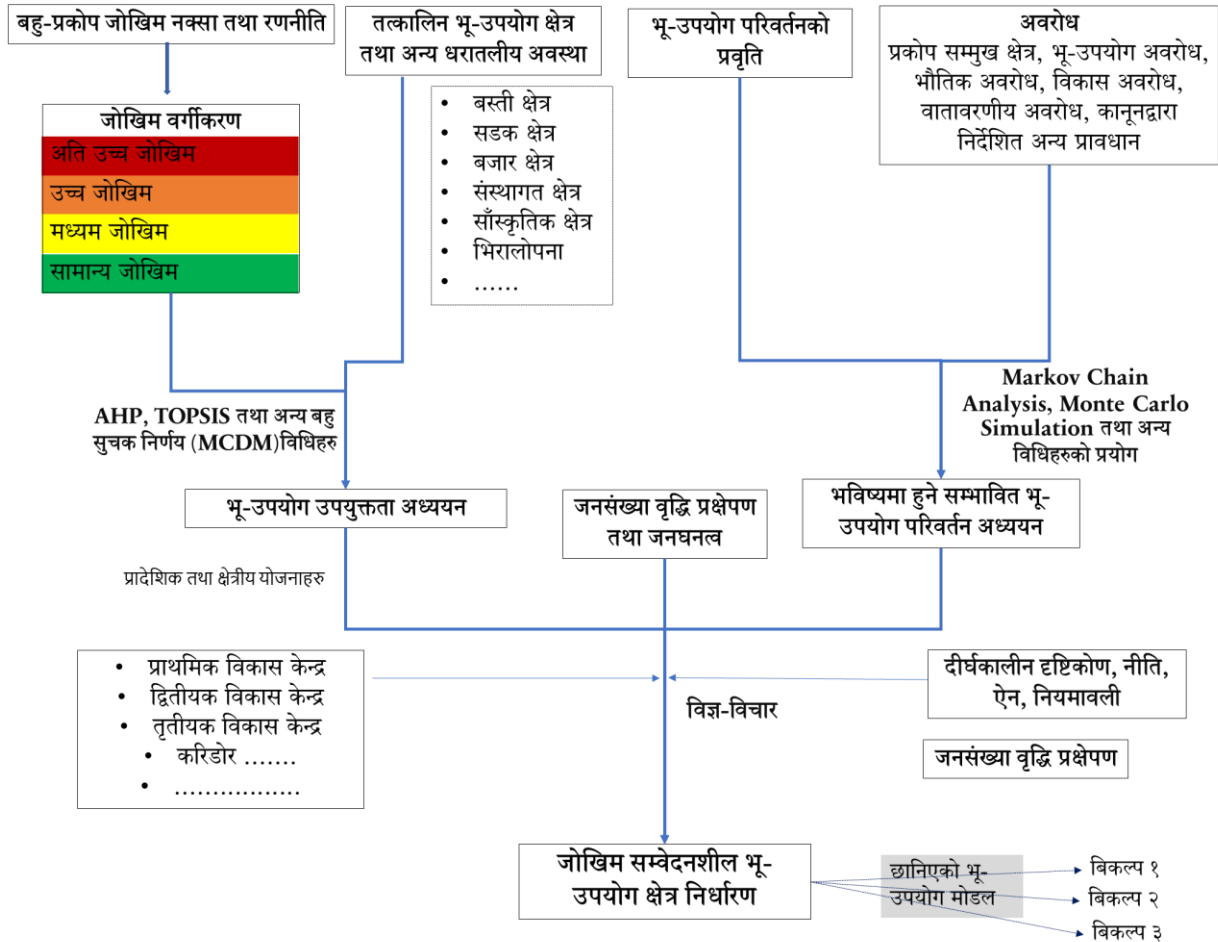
बहु-प्रकोप जोखिम नक्सा तथा रणनीति

तत्कालिन भू-उपयोग क्षेत्र तथा अन्य धरातलीय अवस्था

भू-उपयोग परिवर्तनको प्रवृति

अवरोध
प्रकोप सम्मुख क्षेत्र, भू-उपयोग अवरोध, भौतिक अवरोध, विकास अवरोध, वातावरणीय अवरोध, कानूनद्वारा निर्देशित अन्य प्रावधान

जोखिम वर्गीकरण
अति उच्च जोखिम
उच्च जोखिम
मध्यम जोखिम
सामान्य जोखिम

• बस्ती क्षेत्र
• सडक क्षेत्र
• बजार क्षेत्र
• संस्थागत क्षेत्र
• साँस्कृतिक क्षेत्र
• भिरालोपना
• ……

Markov Chain Analysis, Monte Carlo Simulation तथा अन्य विधिहरुको प्रयोग

AHP, TOPSIS तथा अन्य बहु सुचक निर्णय (MCDM)विधिहरु

भू-उपयोग उपयुक्तता अध्ययन

जनसंख्या वृद्धि प्रक्षेपण तथा जनघनत्व

भविष्यमा हुने सम्भावित भू-उपयोग परिवर्तन अध्ययन

प्रादेशिक तथा क्षेत्रीय योजनाहरु

• प्राथमिक विकास केन्द्र
• द्वितीयक विकास केन्द्र
• तृतीयक विकास केन्द्र
• करिडोर …….
• ……………..

दीर्घकालीन दृष्टिकोण, नीति, ऐन, नियमावली

विज्ञ-विचार

जनसंख्या वृद्धि प्रक्षेपण

जोखिम सम्वेदनशील भू-उपयोग क्षेत्र निर्धारण

छानिएको भू-उपयोग मोडल

बिकल्प १
बिकल्प २
बिकल्प ३